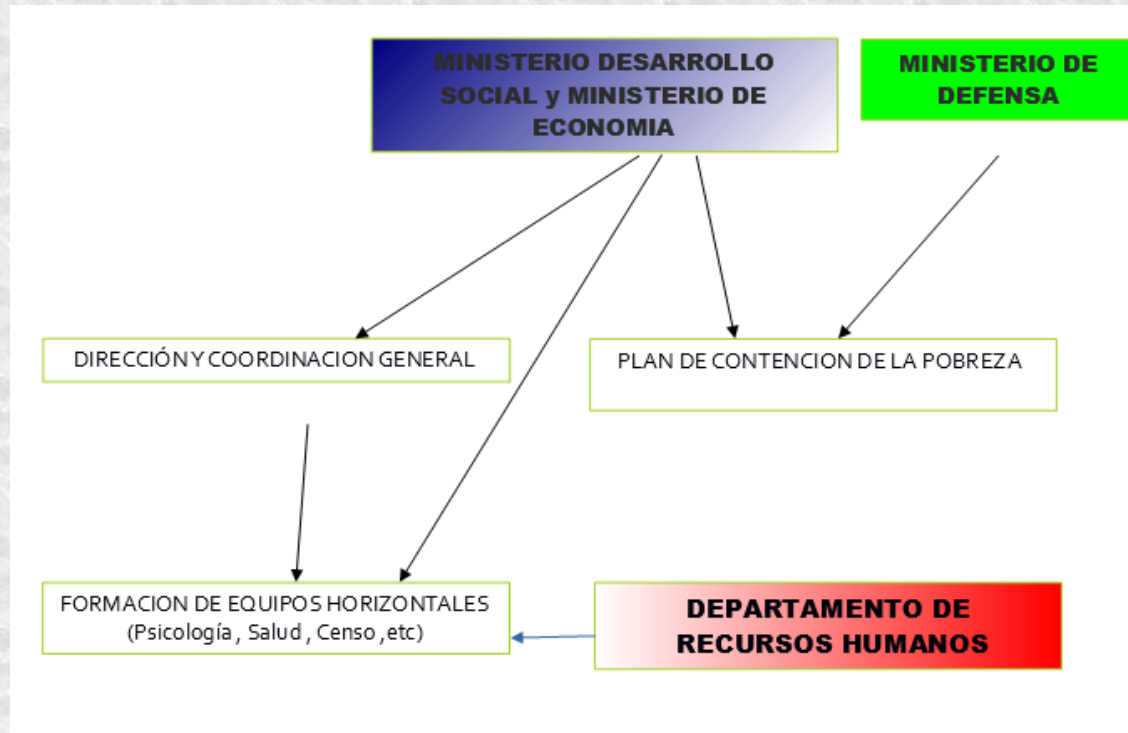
MINISTERIO DESARROLLO SOCIAL y MINISTERIO DE ECONOMIA

MINISTERIO DE DEFENSA

DIRECCIÓN Y COORDINACION GENERAL

PLAN DE CONTENCION DE LA POBREZA

FORMACION DE EQUIPOS HORIZONTALES (Psicología , Salud , Censo ,etc)

DEPARTAMENTO DE RECURSOS HUMANOS